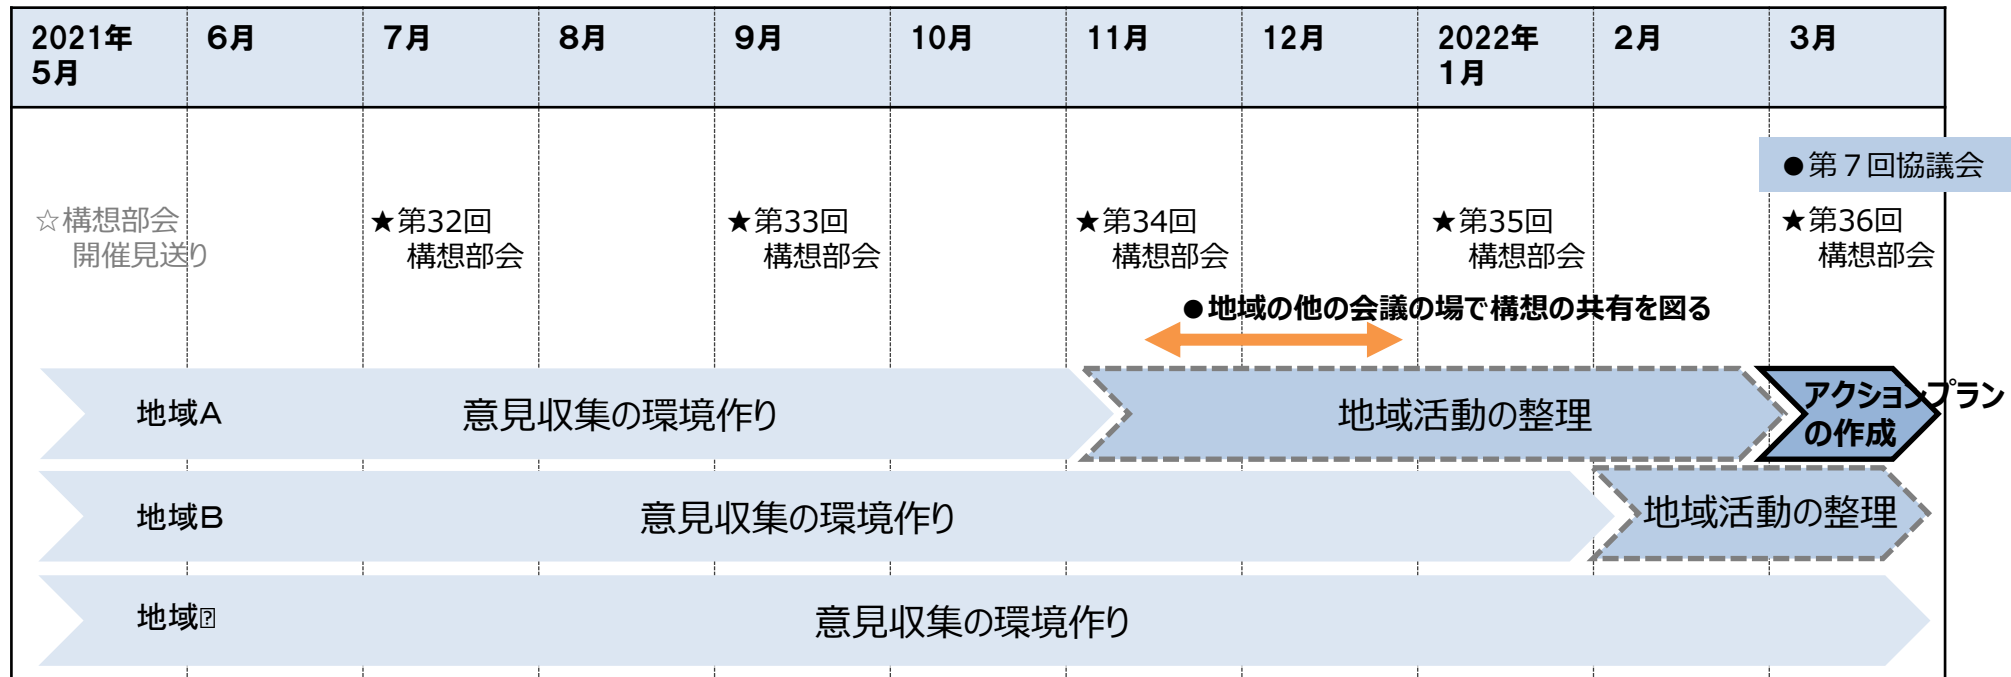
| 2021年 5月 | 6月 | 7月 | 8月 | 9月 | 10月 | 11月 | 12月 | 2022年 1月 | 2月 | 3月 |
|---|---|---|---|---|---|---|---|---|---|---|

●第７回協議会

☆構想部会 開催見送り

★第32回 構想部会

★第33回 構想部会

★第34回 構想部会

★第35回 構想部会

★第36回 構想部会

●地域の他の会議の場で構想の共有を図る

地域A 意見収集の環境作り

地域活動の整理

アクションプラン の作成

地域B 意見収集の環境作り

地域活動の整理

地域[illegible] 意見収集の環境作り